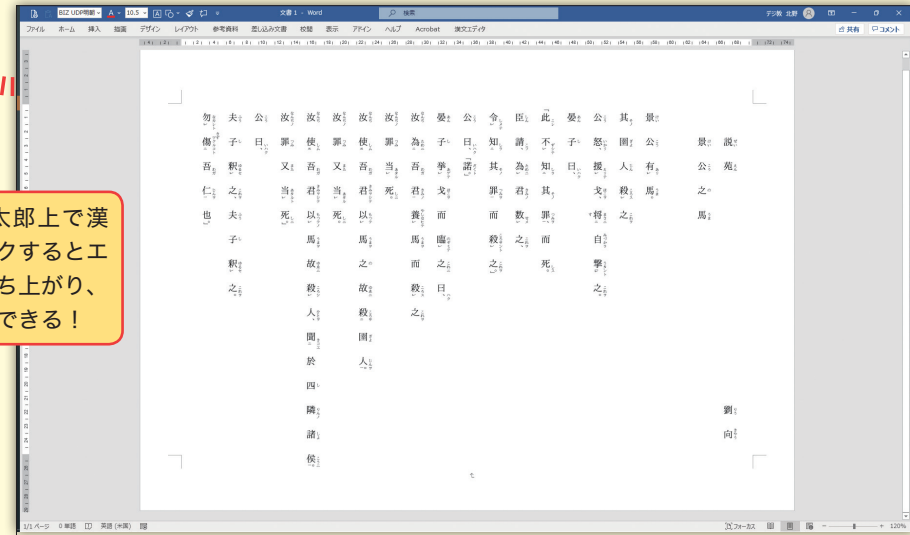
文書 1 - Word

ファイル ホーム 挿入 描画 デザイン レイアウト 参考資料 差し込み文書 校閲 表示 アドイン ヘルプ Acrobat 漢文エディタ

共有 コメント

太郎上で漢
クするとエ
ち上がり、
できる！

説苑

景公之馬

劉向

景公有馬。其圉人殺之。公怒、援戈将自撃之。晏子曰、「此不知其罪而死。臣請為君数之、令知其罪而殺之。」公曰、「諾。」晏子挙戈而臨之曰、「汝為吾君養馬而殺之。当死。汝使吾君以馬之故殺圉人。汝罪又当死。汝使吾君以馬故殺人、聞於四隣諸侯。汝罪又当死。」公曰、「夫子釈之。夫子釈之。勿傷吾仁也。」

1/1 ページ 0 単語 英語 (米国) フォーカス 120%